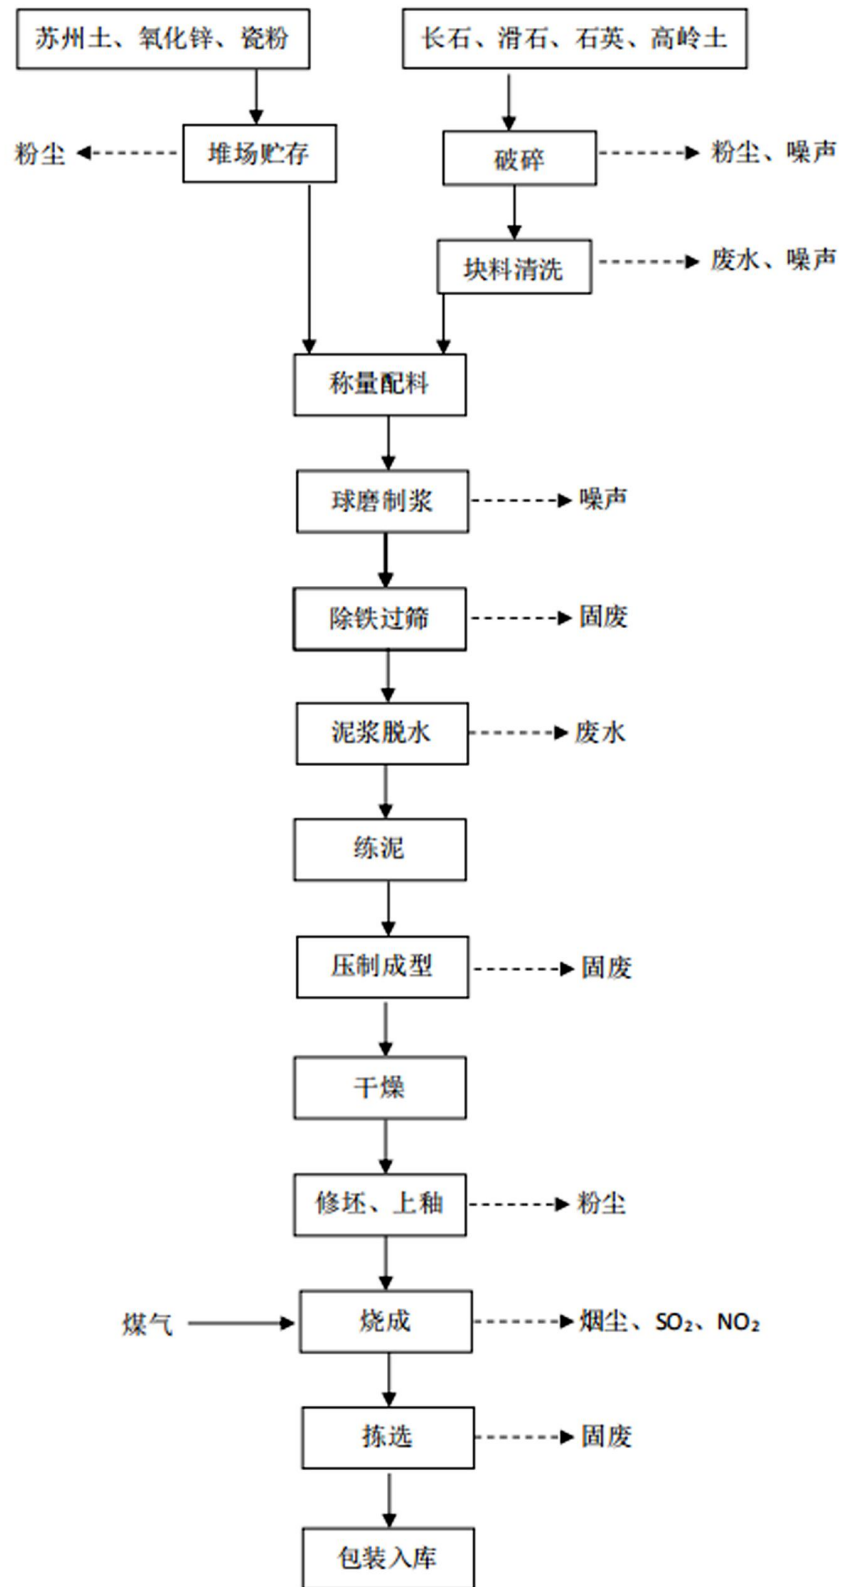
苏州土、氧化锌、瓷粉

长石、滑石、石英、高岭土

粉尘

堆场贮存

破碎

粉尘、噪声

块料清洗

废水、噪声

称量配料

球磨制浆

噪声

除铁过筛

固废

泥浆脱水

废水

练泥

压制成型

固废

干燥

修坯、上釉

粉尘

煤气

烧成

烟尘、$SO_2$、$NO_2$

拣选

固废

包装入库